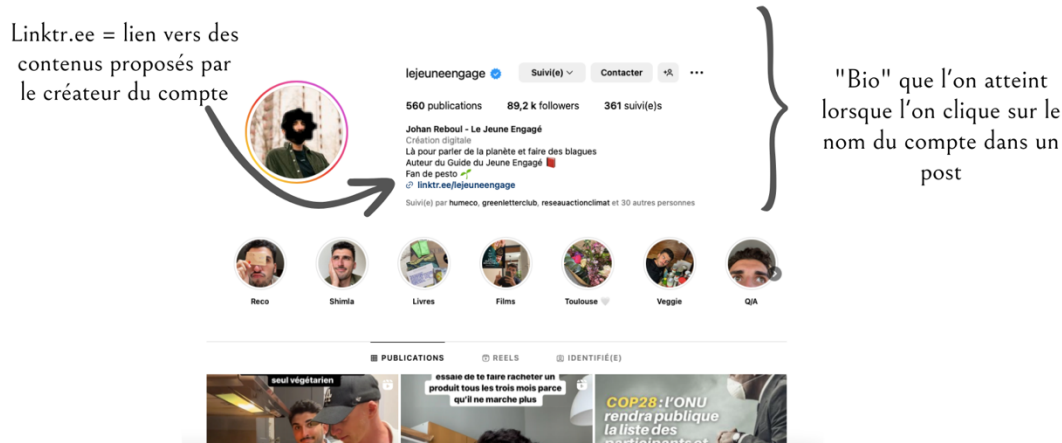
Linktr.ee = lien vers des contenus proposés par le créateur du compte

lejeuneengage Suivi(e) Contacter

560 publications 89,2 k followers 361 suivi(e)s

Johan Reboul - Le Jeune Engagé
Création digitale
Là pour parler de la planète et faire des blagues
Auteur du Guide du Jeune Engagé 📕
Fan de pesto 🌱
linktr.ee/lejeuneengage

Suivi(e) par humeco, greenletterclub, reseauactionclimat et 30 autres personnes

"Bio" que l'on atteint lorsque l'on clique sur le nom du compte dans un post

Reco
Shimla
Livres
Films
Toulouse 🤍
Veggie
Q/A

PUBLICATIONS
REELS
IDENTIFIÉ(E)

seul végétarien

essaie de te faire racheter un produit tous les trois mois parce qu'il ne marche plus

COP28 : l'ONU rendra publique la liste des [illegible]